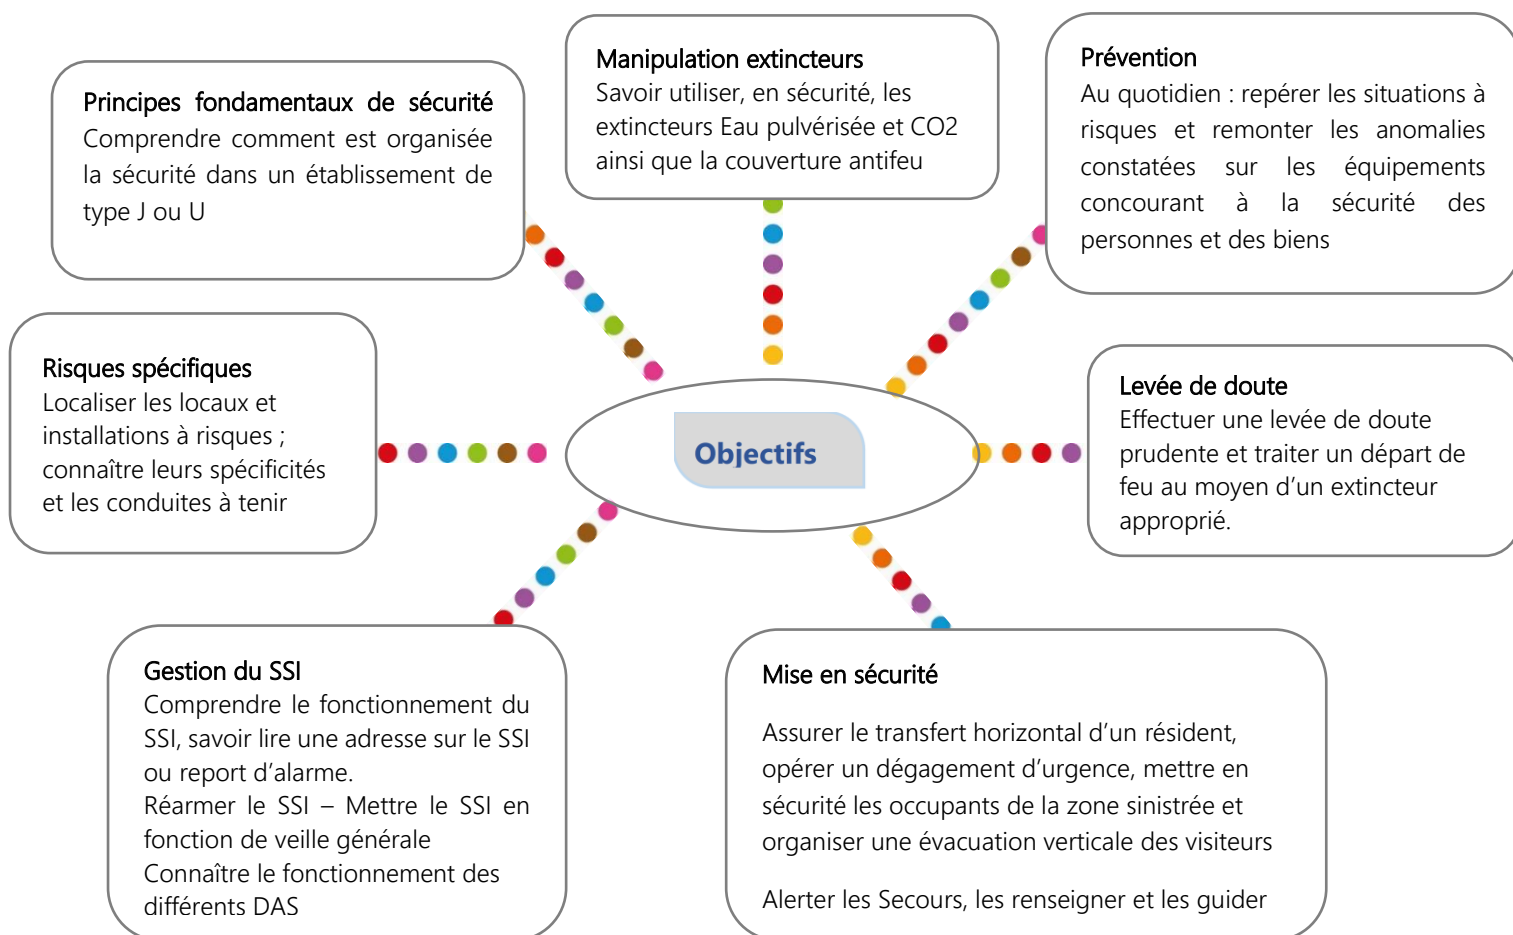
Principes fondamentaux de sécurité
Comprendre comment est organisée la sécurité dans un établissement de type J ou U

Manipulation extincteurs
Savoir utiliser, en sécurité, les extincteurs Eau pulvérisée et CO2 ainsi que la couverture antifeu

Prévention
Au quotidien : repérer les situations à risques et remonter les anomalies constatées sur les équipements concourant à la sécurité des personnes et des biens

Risques spécifiques
Localiser les locaux et installations à risques ; connaître leurs spécificités et les conduites à tenir

Objectifs

Levée de doute
Effectuer une levée de doute prudente et traiter un départ de feu au moyen d'un extincteur approprié.

Gestion du SSI
Comprendre le fonctionnement du SSI, savoir lire une adresse sur le SSI ou report d'alarme.
Réarmer le SSI – Mettre le SSI en fonction de veille générale
Connaître le fonctionnement des différents DAS

Mise en sécurité

Assurer le transfert horizontal d'un résident, opérer un dégagement d'urgence, mettre en sécurité les occupants de la zone sinistrée et organiser une évacuation verticale des visiteurs

Alerter les Secours, les renseigner et les guider